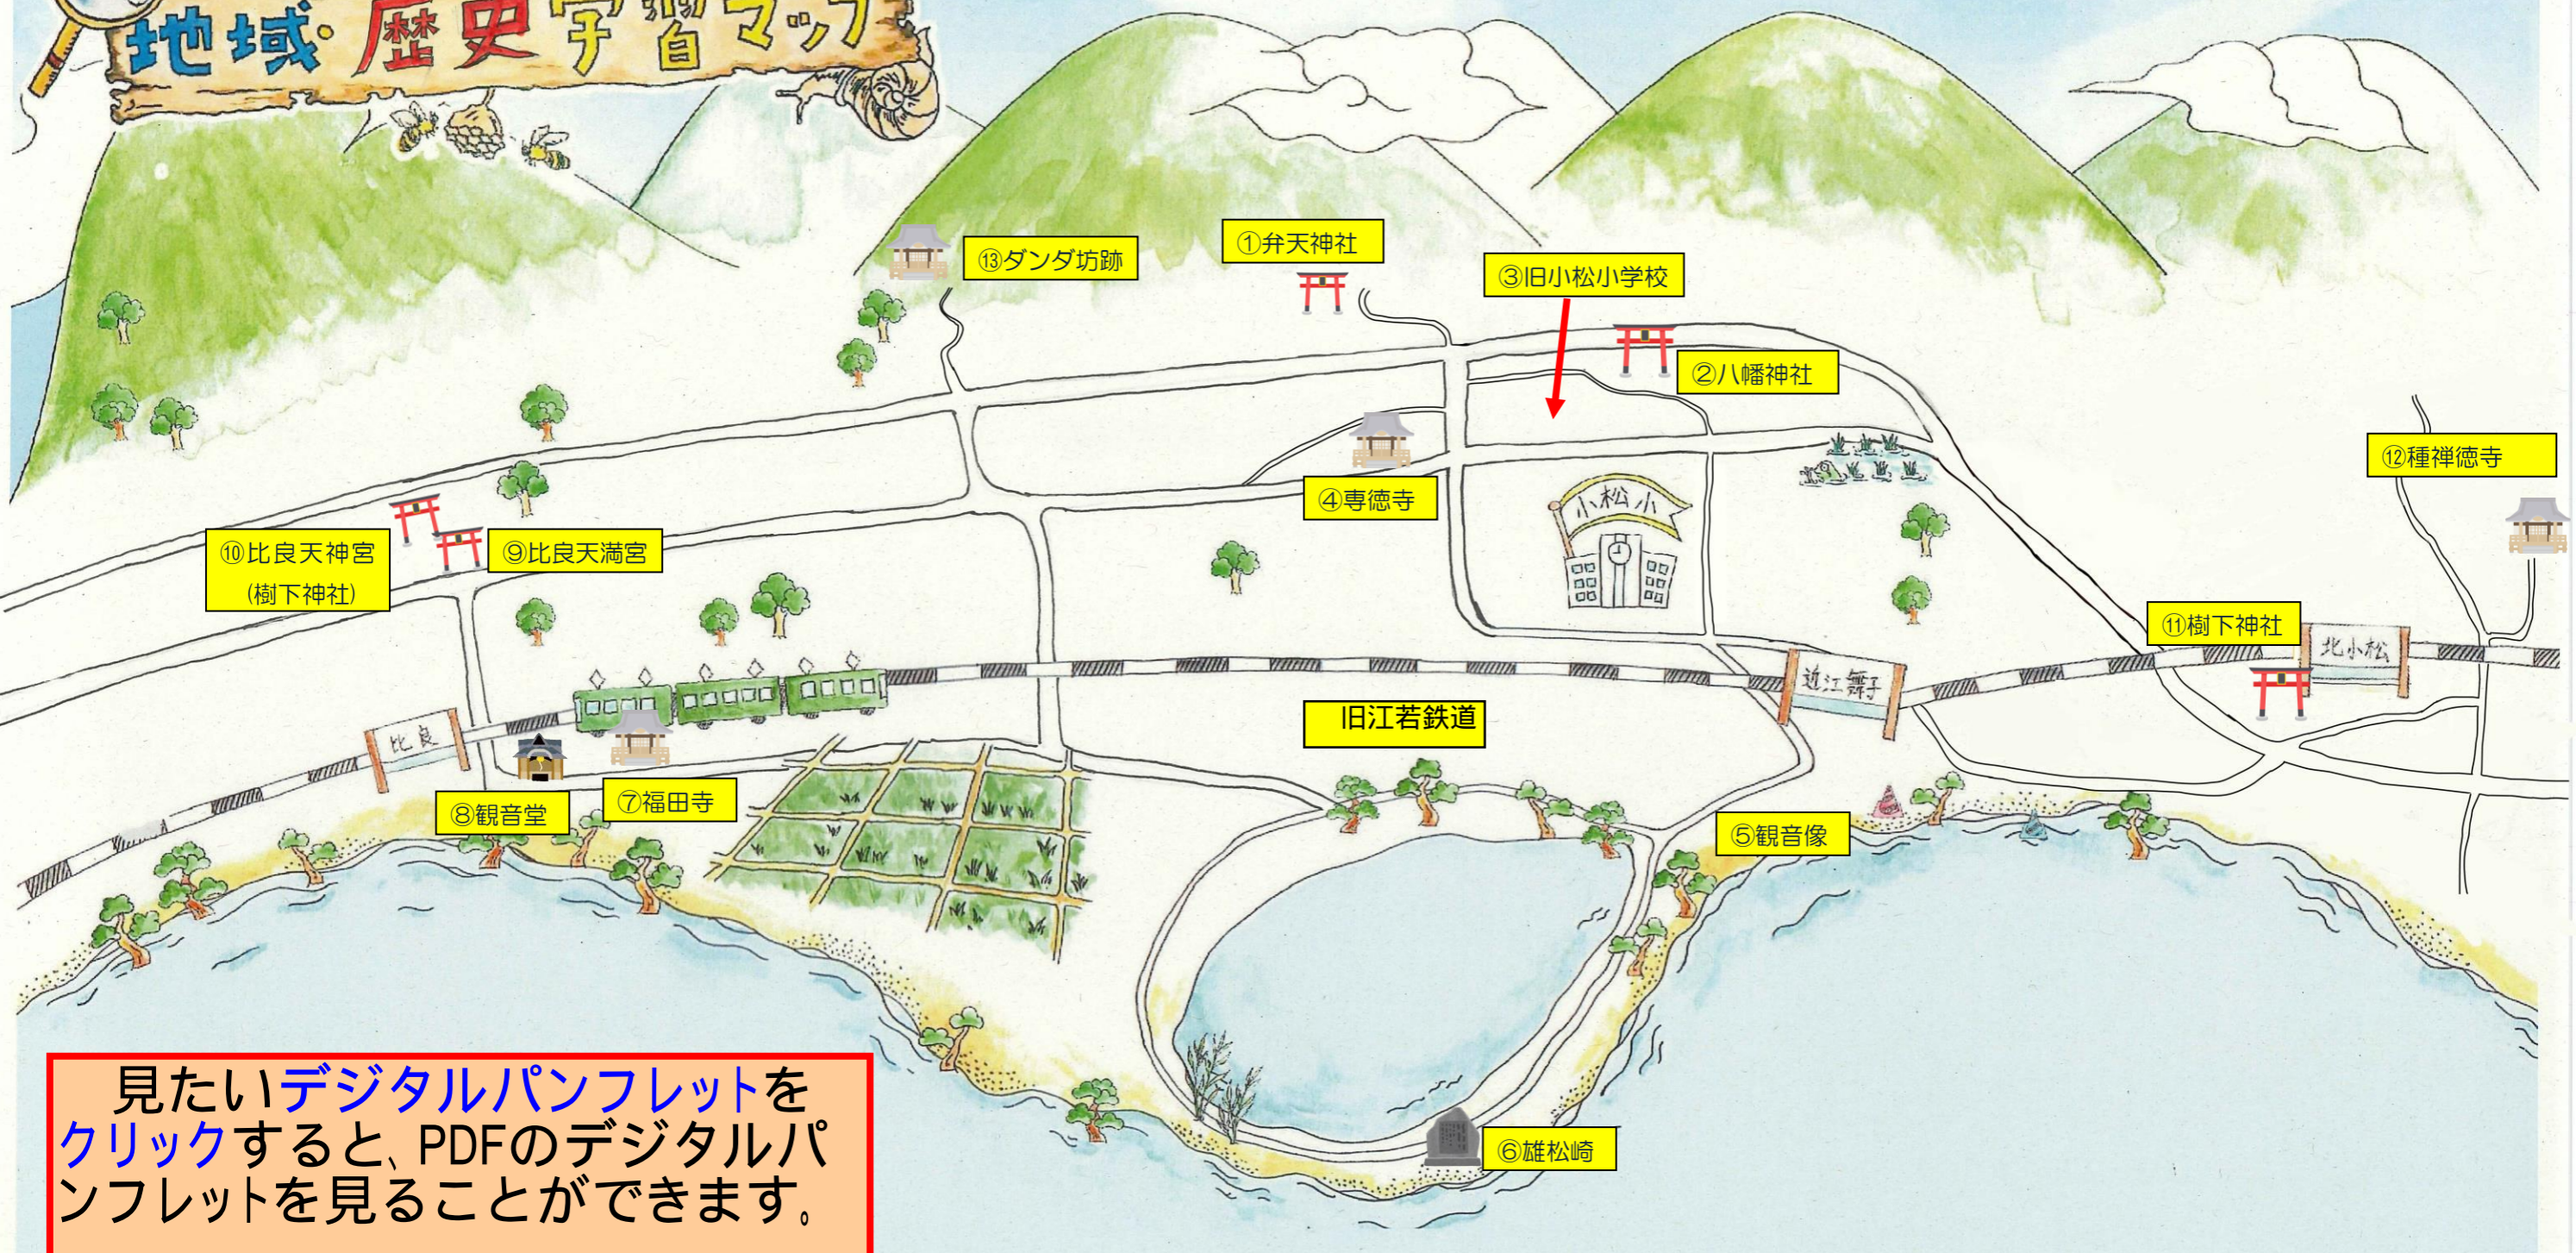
地域・歴史学習マップ

⑬ダンダ坊跡

①弁天神社

③旧小松小学校

②八幡神社

⑫種禅徳寺

④専徳寺

小松小

⑩比良天神宮
(樹下神社)

⑨比良天満宮

⑪樹下神社

北小松

近江舞子

比良

旧江若鉄道

⑧観音堂

⑦福田寺

⑤観音像

⑥雄松崎

見たいデジタルパンフレットをクリックすると、PDFのデジタルパンフレットを見ることができます。